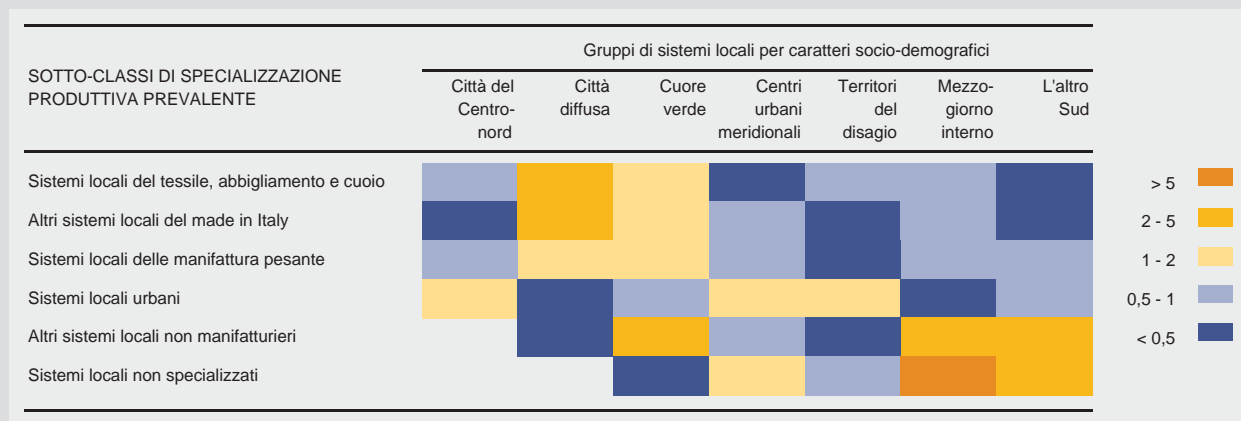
| SOTTO-CLASSI DI SPECIALIZZAZIONE PRODUTTIVA PREVALENTE | Città del Centro-nord | Città diffusa | Cuore verde | Centri urbani meridionali | Territori del disagio | Mezzo-giorno interno | L'altro Sud |
|---|---|---|---|---|---|---|---|
| Sistemi locali del tessile, abbigliamento e cuoio | | | | | | | |
| Altri sistemi locali del made in Italy | | | | | | | |
| Sistemi locali delle manifattura pesante | | | | | | | |
| Sistemi locali urbani | | | | | | | |
| Altri sistemi locali non manifatturieri | | | | | | | |
| Sistemi locali non specializzati | | | | | | | |

Gruppi di sistemi locali per caratteri socio-demografici

> 5
2 - 5
1 - 2
0,5 - 1
< 0,5